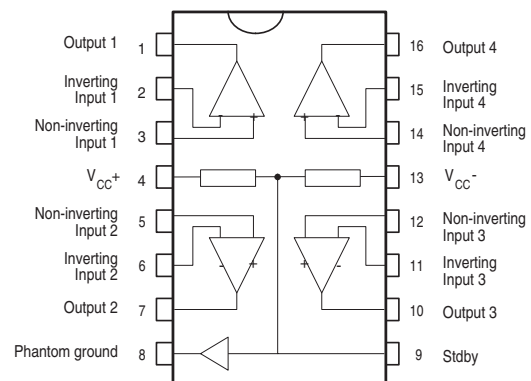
Output 1 1
Inverting Input 1 2
Non-inverting Input 1 3
$V_{CC}+$ 4
Non-inverting Input 2 5
Inverting Input 2 6
Output 2 7
Phantom ground 8

16 Output 4
15 Inverting Input 4
14 Non-inverting Input 4
13 $V_{CC}-$
12 Non-inverting Input 3
11 Inverting Input 3
10 Output 3
9 Stdby

+
+
- +
+ -